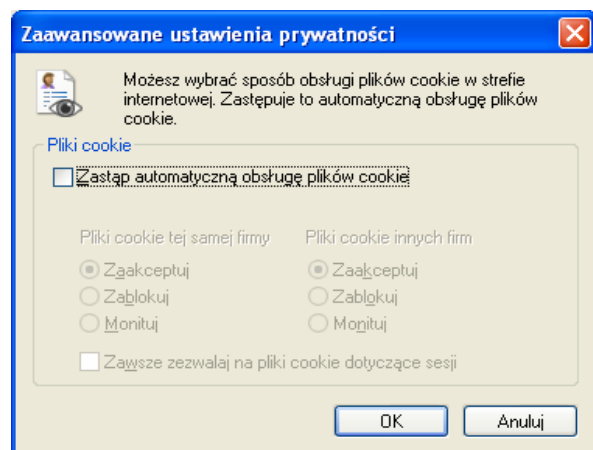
Zaawansowane ustawienia prywatności

Możesz wybrać sposób obsługi plików cookie w strefie internetowej. Zastępuje to automatyczną obsługę plików cookie.

Pliki cookie

Zastąp automatyczną obsługę plików cookie

Pliki cookie tej samej firmy

Zaakceptuj

Zablokuj

Monituj

Pliki cookie innych firm

Zaakceptuj

Zablokuj

Monituj

Zawsze zezwalaj na pliki cookie dotyczące sesji

OK

Anuluj